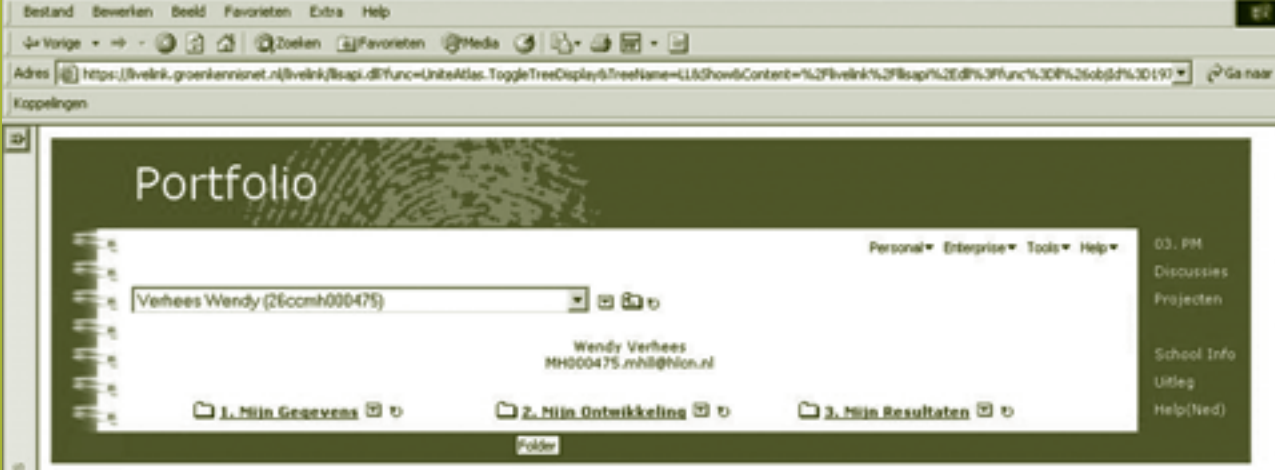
Bestand Bewerken Beeld Favorieten Extra Help

Vorige Zoeken Favorieten Media

Adres https://livelink.groenkennisnet.nl/livelink/llisapi.dll?func=UniteAtlas.ToggleTreeDisplay&TreeName=LL&ShowContent=%2Flivelink%2Fllisapi%2Edll%3Ffunc%3Dll%26objId%3D197 Ga naar

Koppelingen

Portfolio

Personal▾ Enterprise▾ Tools▾ Help▾

03. PM
Discussies
Projecten

Verhees Wendy (26ccmh000475)

Wendy Verhees
MH000475.mhll@hlcn.nl

School Info
Uitleg
Help(Ned)

1. Mijn Gegevens 2. Mijn Ontwikkeling 3. Mijn Resultaten

Folder